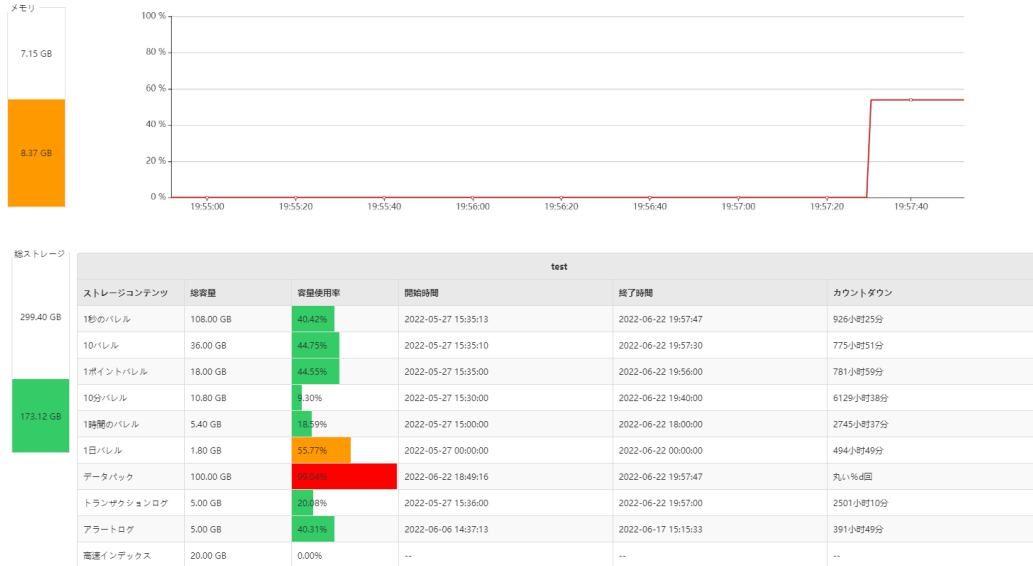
メモリ

7.15 GB

8.37 GB

100 %
80 %
60 %
40 %
20 %
0 %

19:55:00 19:55:20 19:55:40 19:56:00 19:56:20 19:56:40 19:57:00 19:57:20 19:57:40

総ストレージ

299.40 GB

173.12 GB

test

| ストレージコンテンツ | 総容量 | 容量使用率 | 開始時間 | 終了時間 | カウントダウン |
|---|---|---|---|---|---|
| 1秒のバレル | 108.00 GB | 40.42% | 2022-05-27 15:35:13 | 2022-06-22 19:57:47 | 926小时25分 |
| 10バレル | 36.00 GB | 44.75% | 2022-05-27 15:35:10 | 2022-06-22 19:57:30 | 775小时51分 |
| 1ポイントバレル | 18.00 GB | 44.55% | 2022-05-27 15:35:00 | 2022-06-22 19:56:00 | 781小时59分 |
| 10分バレル | 10.80 GB | 9.30% | 2022-05-27 15:30:00 | 2022-06-22 19:40:00 | 6129小时38分 |
| 1時間のバレル | 5.40 GB | 18.59% | 2022-05-27 15:00:00 | 2022-06-22 18:00:00 | 2745小时37分 |
| 1日バレル | 1.80 GB | 55.77% | 2022-05-27 00:00:00 | 2022-06-22 00:00:00 | 494小时49分 |
| データパック | 100.00 GB | 99.64% | 2022-06-22 18:49:16 | 2022-06-22 19:57:47 | 丸い%d回 |
| トランザクションログ | 5.00 GB | 20.08% | 2022-05-27 15:36:00 | 2022-06-22 19:57:00 | 2501小时10分 |
| アラートログ | 5.00 GB | 40.31% | 2022-06-06 14:37:13 | 2022-06-17 15:15:33 | 391小时49分 |
| 高速インデックス | 20.00 GB | 0.00% | -- | -- | -- |